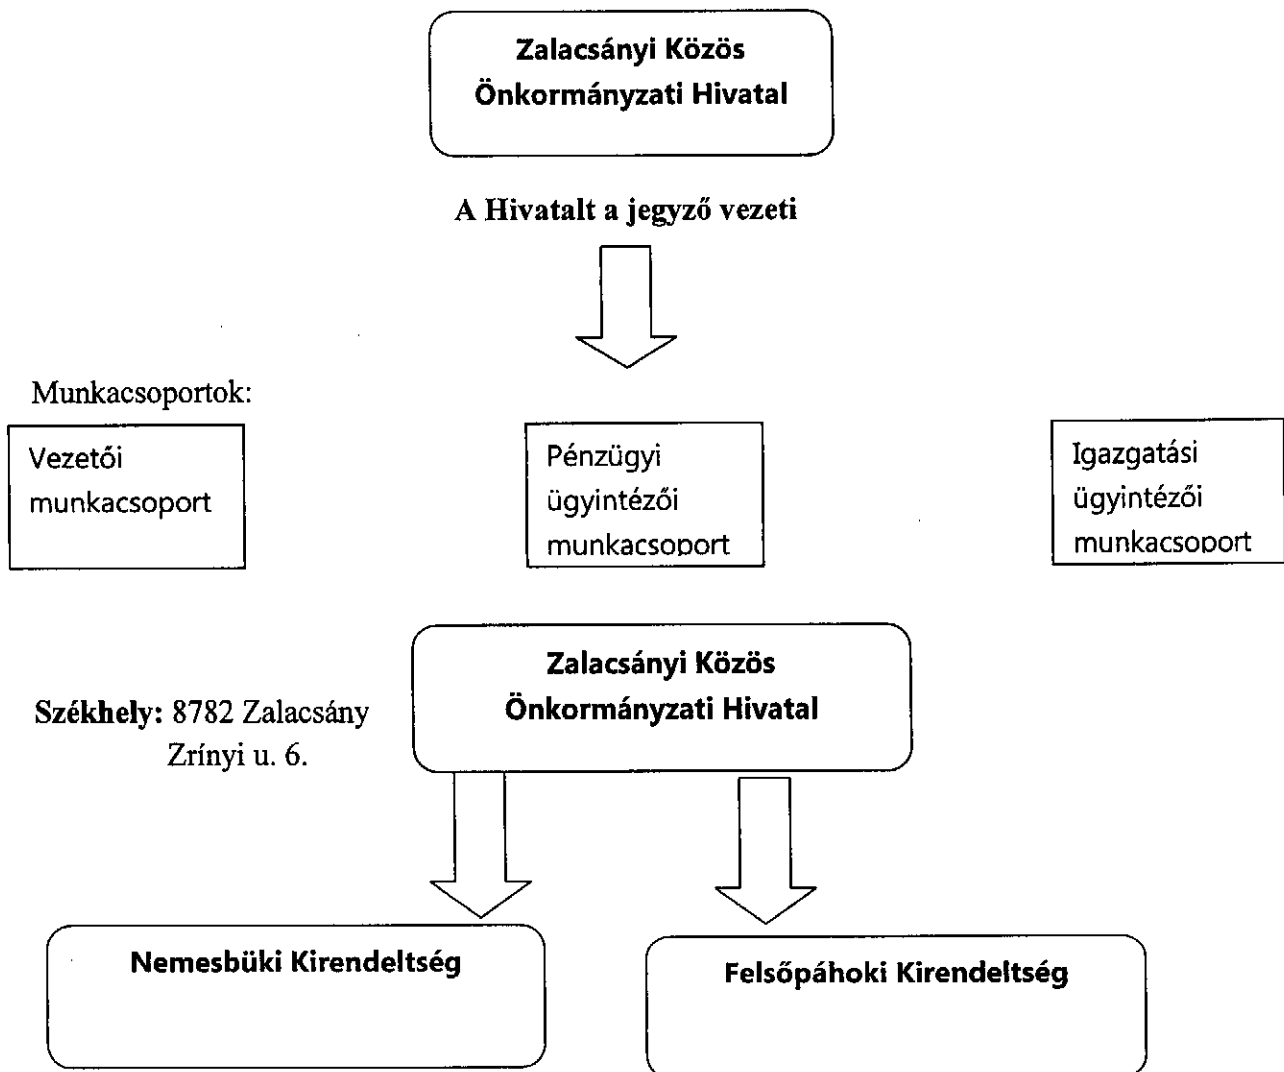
Zalacsányi Közös Önkormányzati Hivatal

A Hivatalt a jegyző vezeti

Munkacsoportok:

Vezetői munkacsoport

Pénzügyi ügyintézői munkacsoport

Igazgatási ügyintézői munkacsoport

Zalacsányi Közös Önkormányzati Hivatal

Székhely: 8782 Zalacsány Zrínyi u. 6.

Nemesbüki Kirendeltség

Felsőpáhoki Kirendeltség